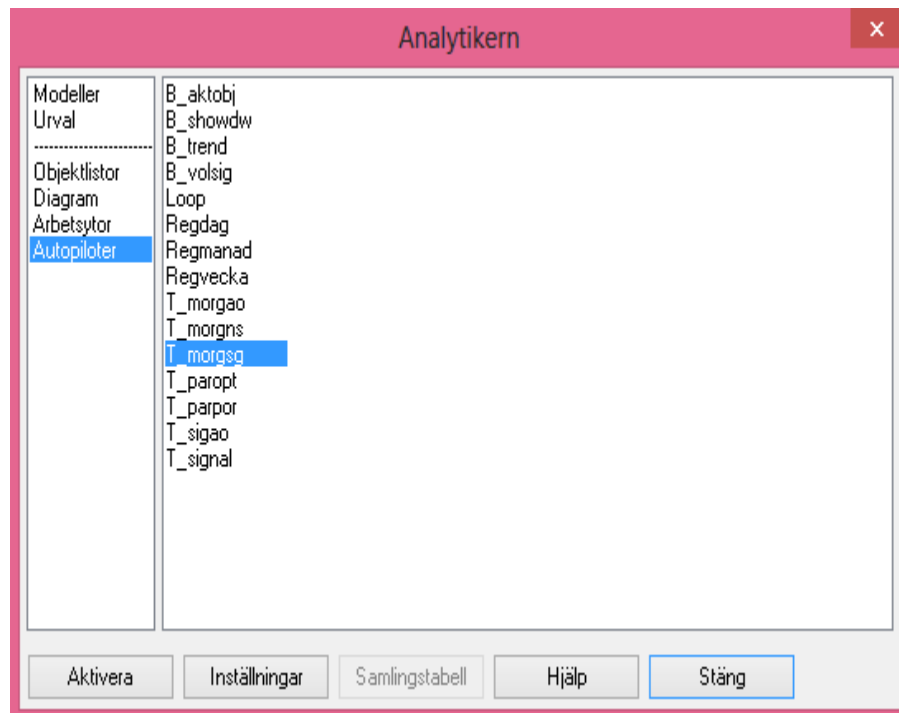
Analytikern

×

Modeller
Urval
--------------------
Objektlistor
Diagram
Arbetsytor
Autopiloter

B_aktobj
B_showdw
B_trend
B_volsig
Loop
Regdag
Regmanad
Regvecka
T_morgao
T_morgns
T_morgsg
T_paropt
T_parpor
T_sigao
T_signal

Aktivera
Inställningar
Samlingstabell
Hjälp
Stäng